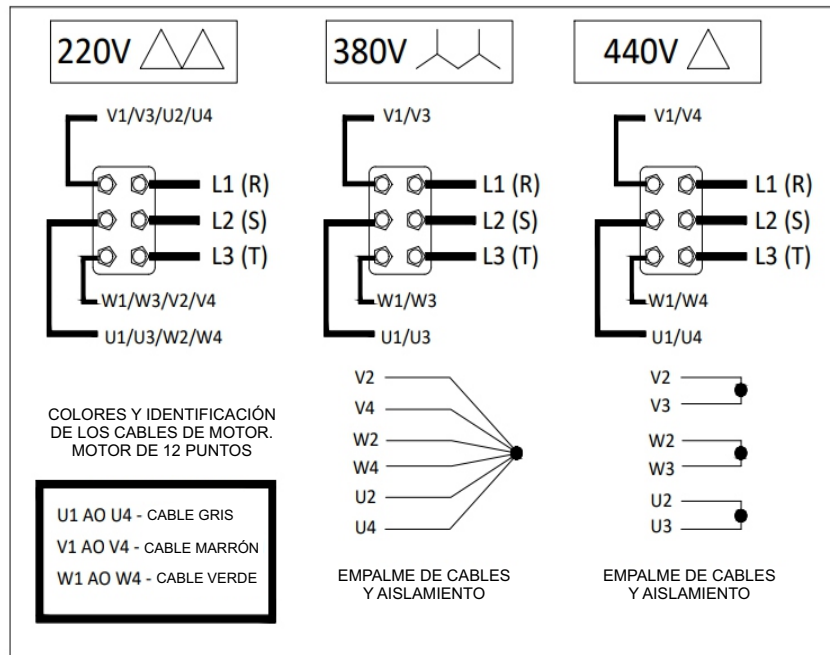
220V

V1/V3/U2/U4

L1 (R)
L2 (S)
L3 (T)

W1/W3/V2/V4

U1/U3/W2/W4

380V

V1/V3

L1 (R)
L2 (S)
L3 (T)

W1/W3

U1/U3

V2
V4
W2
W4
U2
U4

EMPALME DE CABLES
Y AISLAMIENTO

440V

V1/V4

L1 (R)
L2 (S)
L3 (T)

W1/W4

U1/U4

V2
V3
W2
W3
U2
U3

EMPALME DE CABLES
Y AISLAMIENTO

COLORES Y IDENTIFICACIÓN DE LOS CABLES DE MOTOR. MOTOR DE 12 PUNTOS

U1 AO U4 - CABLE GRIS
V1 AO V4 - CABLE MARRÓN
W1 AO W4 - CABLE VERDE